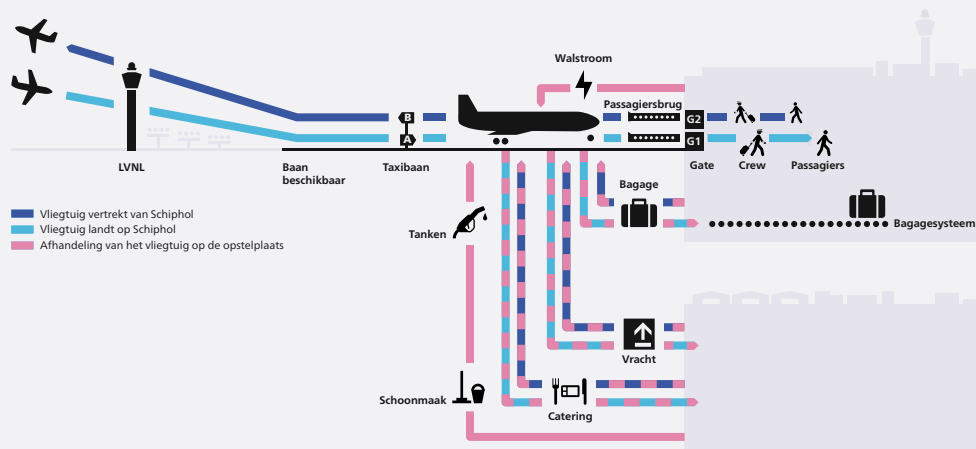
Walstroom

Passagiersbrug

G2

G1

B

A

LVNL

Baan beschikbaar

Taxibaan

Gate

Crew

Passagiers

Bagage

Bagagesysteem

Vliegtuig vertrekt van Schiphol

Vliegtuig landt op Schiphol

Afhandeling van het vliegtuig op de opstelplaats

Tanken

Vracht

Schoonmaak

Catering